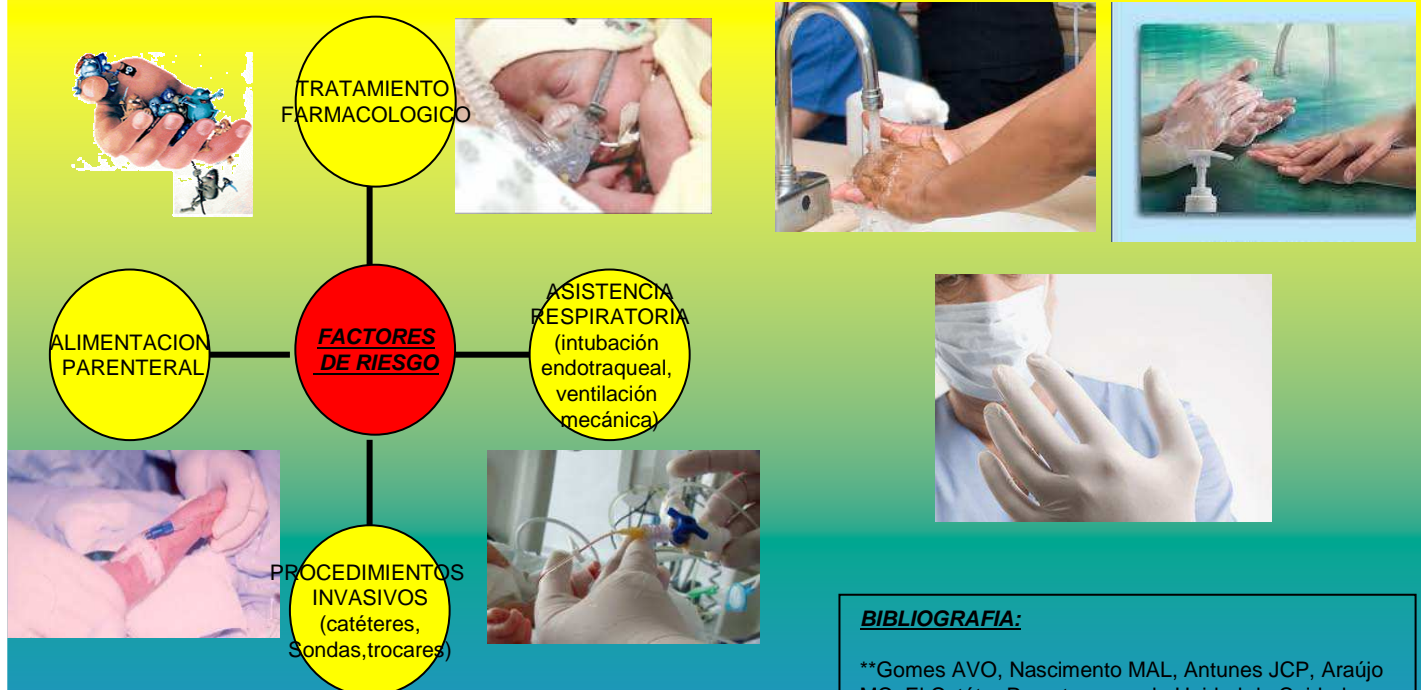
TRATAMIENTO FARMACOLOGICO

ALIMENTACION PARENTERAL

FACTORES DE RIESGO

ASISTENCIA RESPIRATORIA (intubación endotraqueal, ventilación mecánica)

PROCEDIMIENTOS INVASIVOS (catéteres, Sondas,trocares)

BIBLIOGRAFIA:

**Gomes AVO, Nascimento MAL, Antunes JCP, Araújo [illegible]